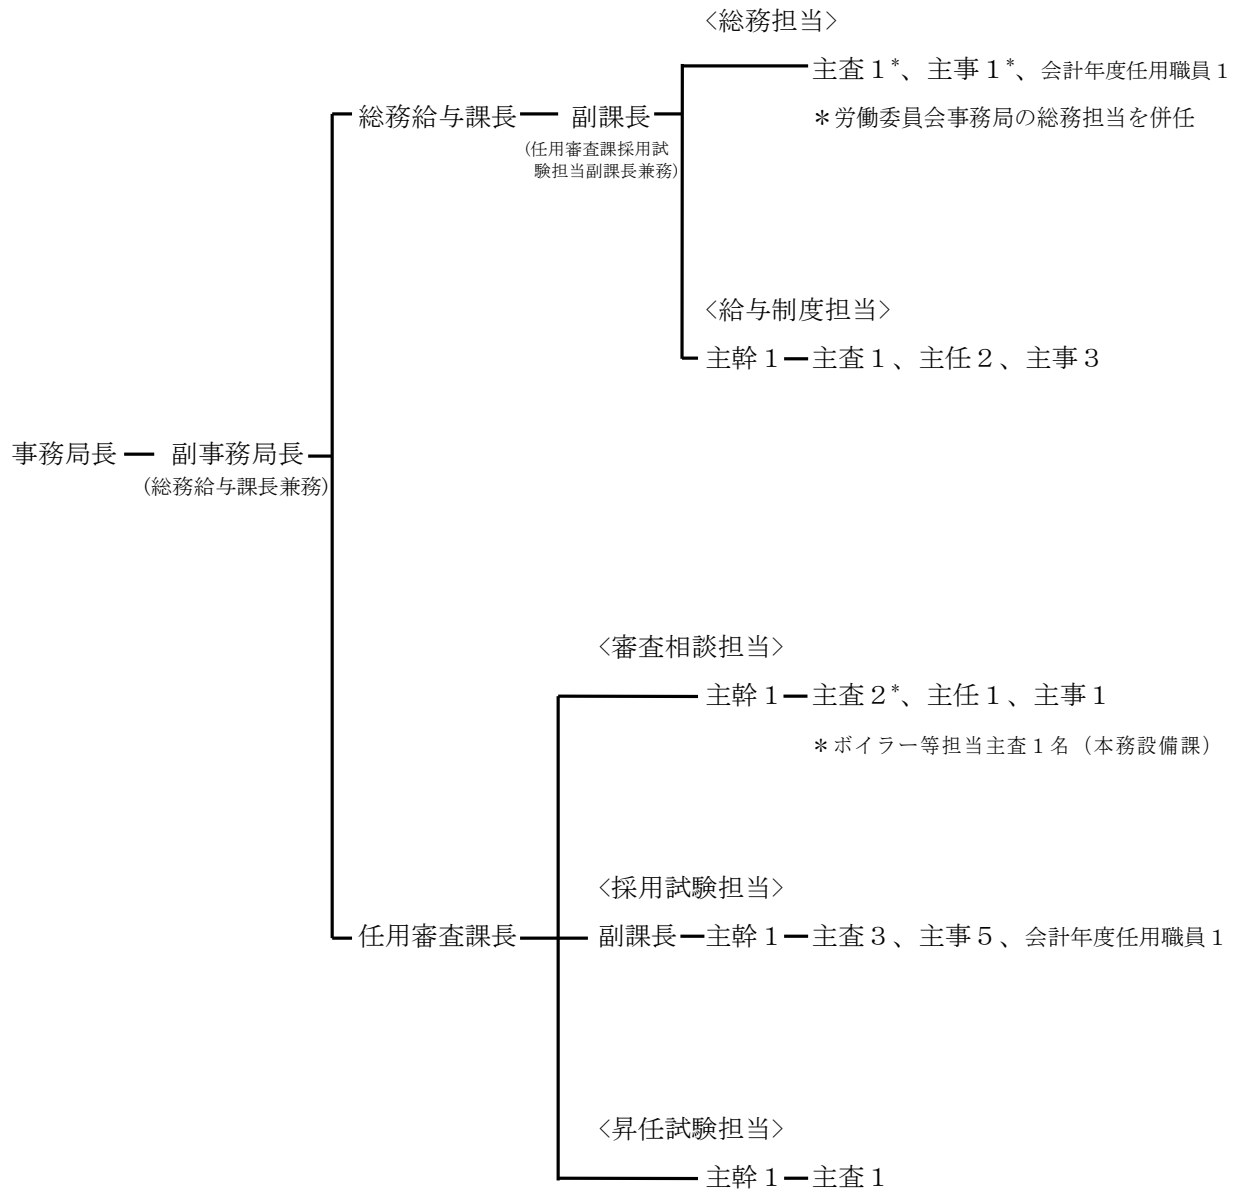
〈総務担当〉

主査１*、主事１*、会計年度任用職員１

＊労働委員会事務局の総務担当を併任

総務給与課長 副課長
(任用審査課採用試験担当副課長兼務)

〈給与制度担当〉

主幹１ 主査１、主任２、主事３

事務局長 副事務局長
(総務給与課長兼務)

〈審査相談担当〉

主幹１ 主査２*、主任１、主事１

＊ボイラー等担当主査１名（本務設備課）

〈採用試験担当〉

任用審査課長 副課長 主幹１ 主査３、主事５、会計年度任用職員１

〈昇任試験担当〉

主幹１ 主査１